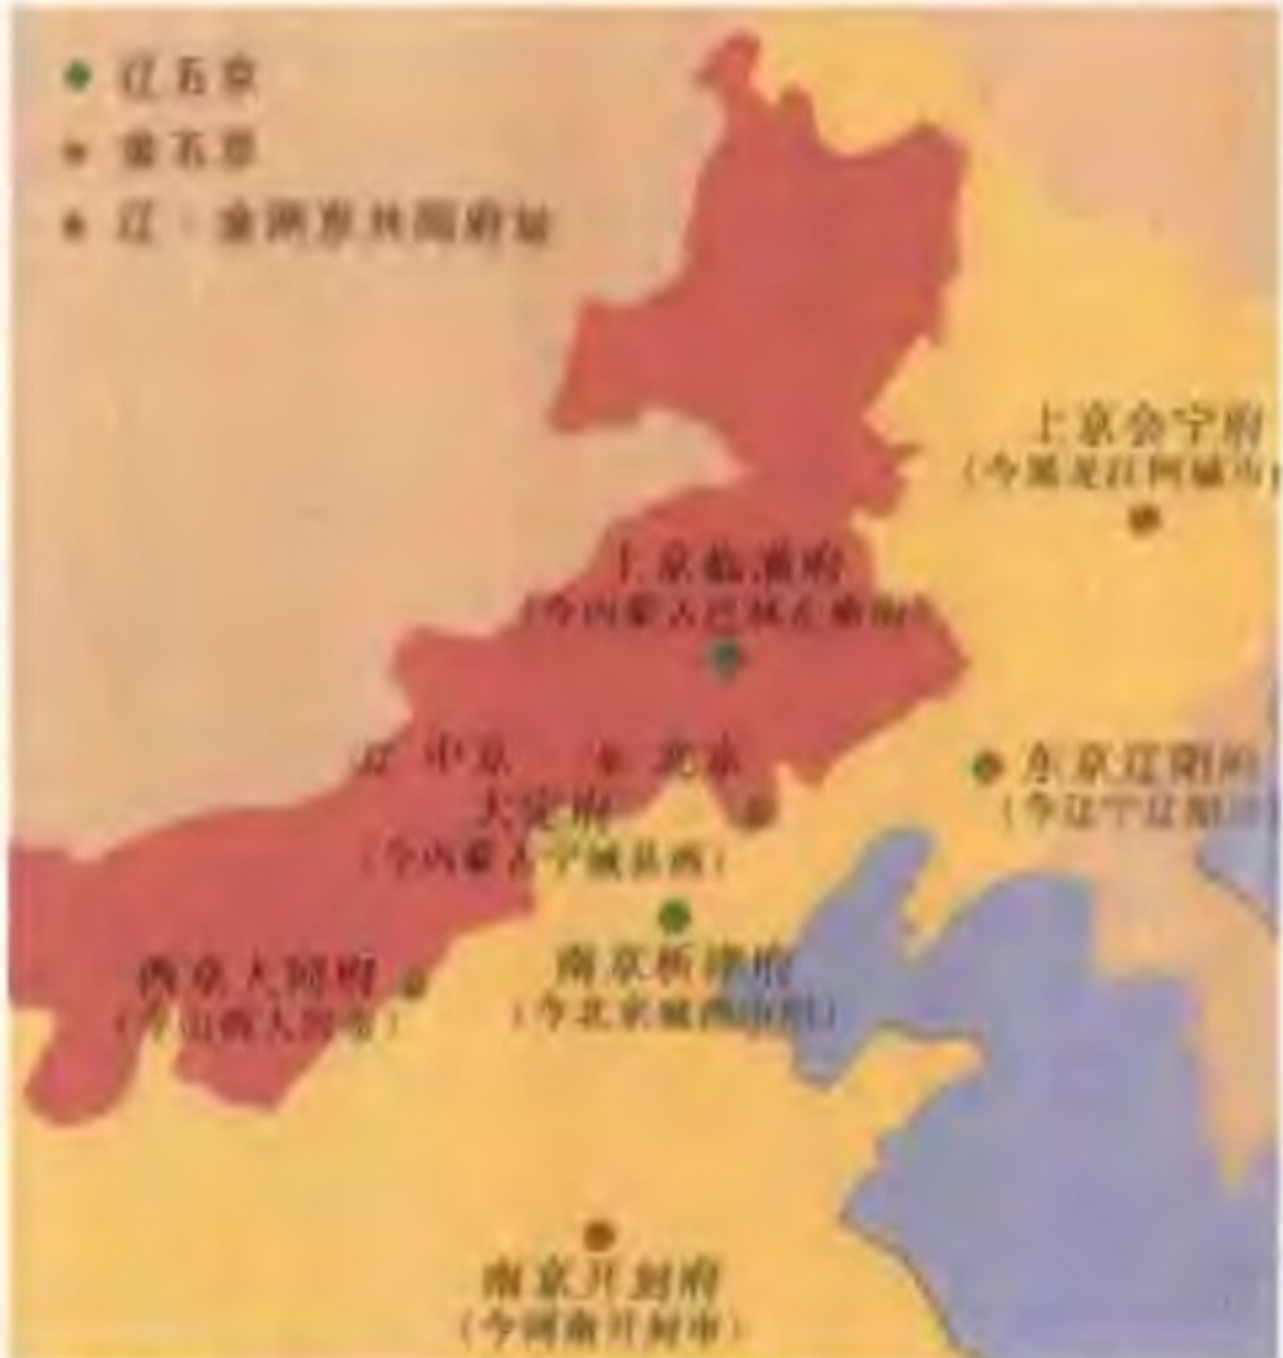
辽五京
金五京
辽、金两京共用府址

上京会宁府
（今黑龙江阿城市）

上京临潢府
（今内蒙古巴林左旗南）

辽 中京 金 北京
大定府
（今内蒙古宁城县西）

东京辽阳府
（今辽宁辽阳市）

南京析津府
（今北京城西南隅）

西京大同府
（今山西大同市）

南京开封府
（今河南开封市）